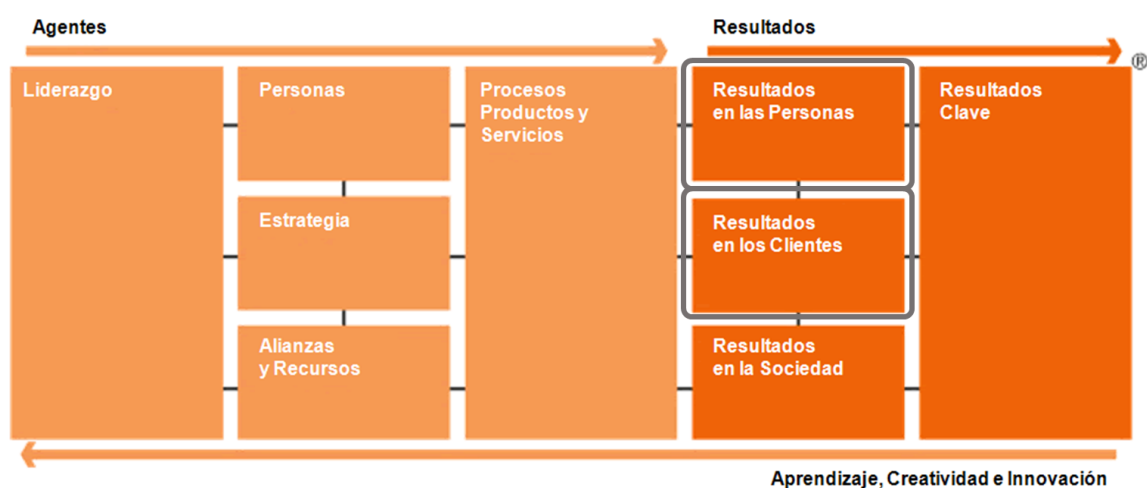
Agentes

Resultados

®

Liderazgo

Personas

Estrategia

Alianzas y Recursos

Procesos Productos y Servicios

Resultados en las Personas

Resultados en los Clientes

Resultados en la Sociedad

Resultados Clave

Aprendizaje, Creatividad e Innovación